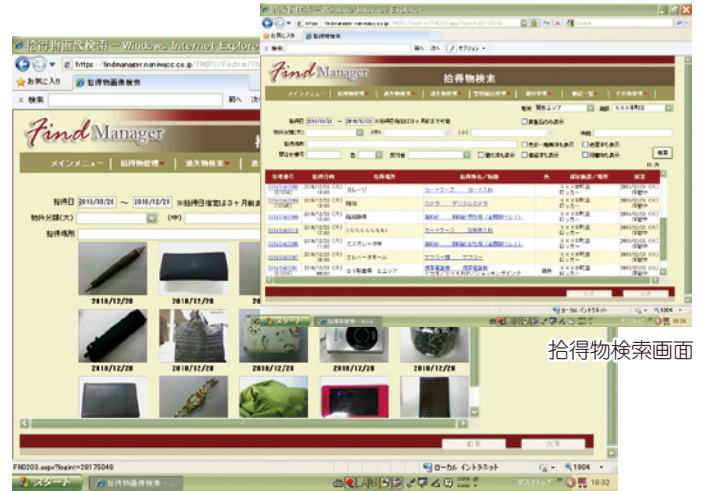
拾得物画像検索 - Windows Internet Explorer
https://findmanager.naniwacc.co.jp/FMGPC/Fadrive/
お気に入り
拾得物画像検索
検索
Find Manager
メインメニュー
拾得物管理
遺失物検索
拾得日 2010/10/20 ～ 2010/12/20
物件分類(大)
(中)
拾得場所
2010/12/20
2010/12/20
2010/12/20
2010/12/20
2010/12/20
2010/12/20
2010/12/20
2010/12/20
2010/12/20
前頁
次頁
FM0203.aspx?fsaino=28175048
ローカル イントラネット
100%
スタート
拾得物画像検索
18:32

拾得物検索 - Windows Internet Explorer
https://findmanager.naniwacc.co.jp/FMGPC/Fadrive/FM0200.aspx
Find Manager
拾得物検索
メインメニュー
拾得物管理
遺失物管理
検索
ガレージ
カードケース
カメラ
デジタルカメラ
エスカレータ
エレベーターホール
スタート
ローカル イントラネット

拾得物検索画面